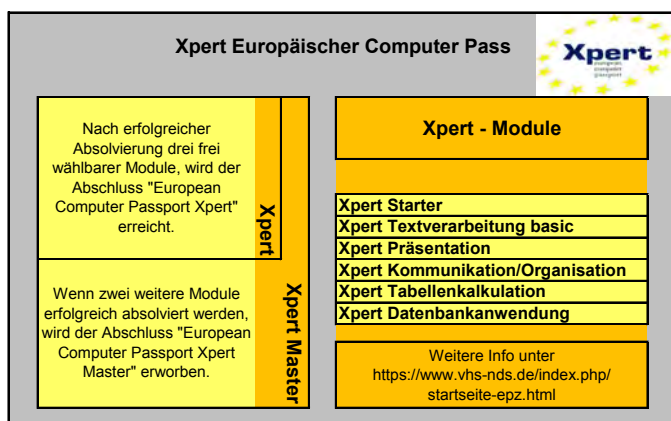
Xpert Europäischer Computer Pass

Xpert
european
computer
passport

Nach erfolgreicher Absolvierung drei frei wählbarer Module, wird der Abschluss "European Computer Passport Xpert" erreicht.

Xpert

Wenn zwei weitere Module erfolgreich absolviert werden, wird der Abschluss "European Computer Passport Xpert Master" erworben.

Xpert Master

Xpert - Module

Xpert Starter
Xpert Textverarbeitung basic
Xpert Präsentation
Xpert Kommunikation/Organisation
Xpert Tabellenkalkulation
Xpert Datenbankanwendung

Weitere Info unter https://www.vhs-nds.de/index.php/startseite-epz.html